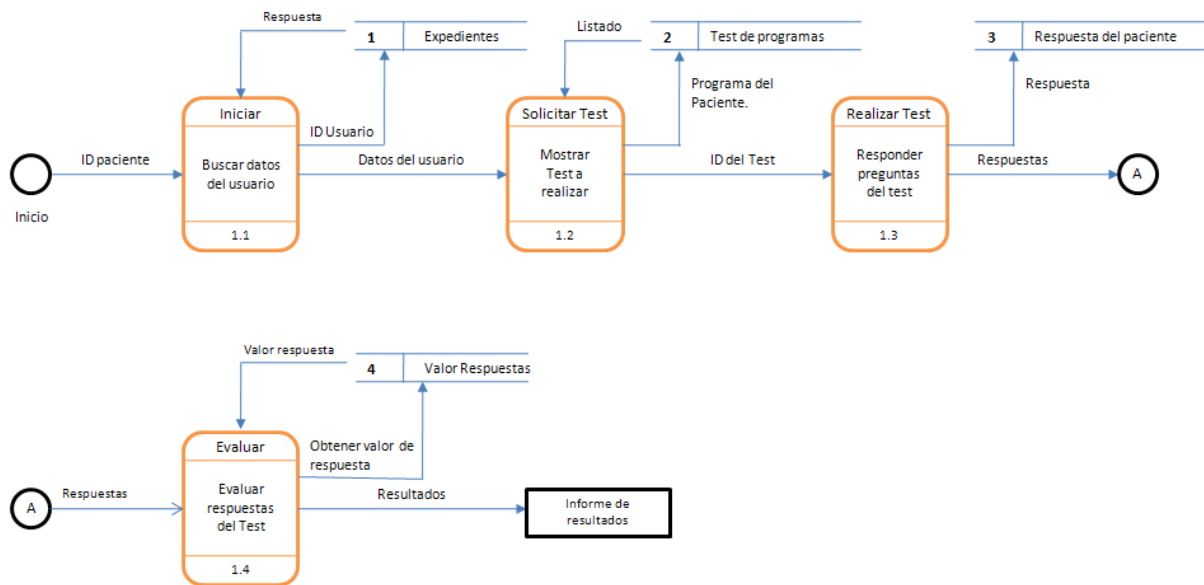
Respuesta

1 Expedientes

Listado

2 Test de programas

3 Respuesta del paciente

Programa del Paciente.

Respuesta

Iniciar

Buscar datos del usuario

1.1

ID Usuario

Solicitar Test

Mostrar Test a realizar

1.2

Realizar Test

Responder preguntas del test

1.3

ID paciente

Datos del usuario

ID del Test

Respuestas

A

Inicio

Valor respuesta

4 Valor Respuestas

Evaluar

Evaluar respuestas del Test

1.4

Obtener valor de respuesta

A

Respuestas

Resultados

Informe de resultados